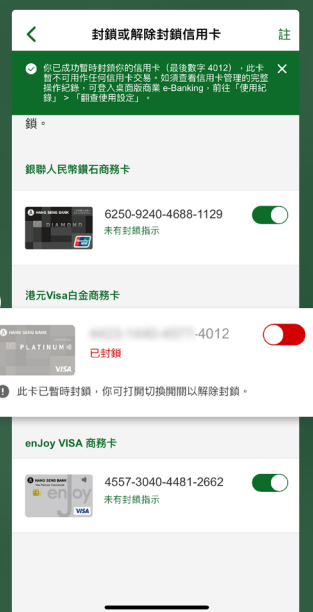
封鎖或解除封鎖信用卡

註

你已成功暫時封鎖你的信用卡（最後數字 4012），此卡暫不可用作任何信用卡交易。如須查看信用卡管理的完整操作紀錄，可登入桌面版商業 e-Banking，前往「使用紀錄」>「翻查使用設定」。

鎖。

銀聯人民幣鑽石商務卡

HANG SENG BANK
DIAMOND

6250-9240-4688-1129

未有封鎖指示

港元Visa白金商務卡

HANG SENG BANK
PLATINUM
VISA

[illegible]-4012

已封鎖

此卡已暫時封鎖，你可打開切換開關以解除封鎖。

enJoy VISA 商務卡

HANG SENG BANK
enjoy
VISA

4557-3040-4481-2662

未有封鎖指示